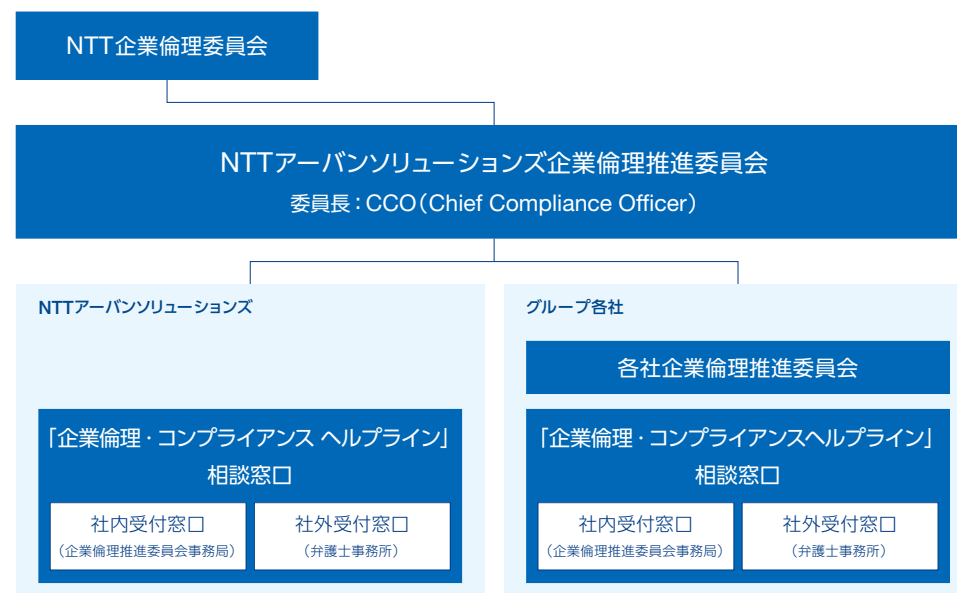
NTT企業倫理委員会

NTTアーバンソリューションズ企業倫理推進委員会
委員長：CCO（Chief Compliance Officer）

NTTアーバンソリューションズ

「企業倫理・コンプライアンス ヘルプライン」
相談窓口

社内受付窓口
（企業倫理推進委員会事務局）

社外受付窓口
（弁護士事務所）

グループ各社

各社企業倫理推進委員会

「企業倫理・コンプライアンスヘルプライン」
相談窓口

社内受付窓口
（企業倫理推進委員会事務局）

社外受付窓口
（弁護士事務所）